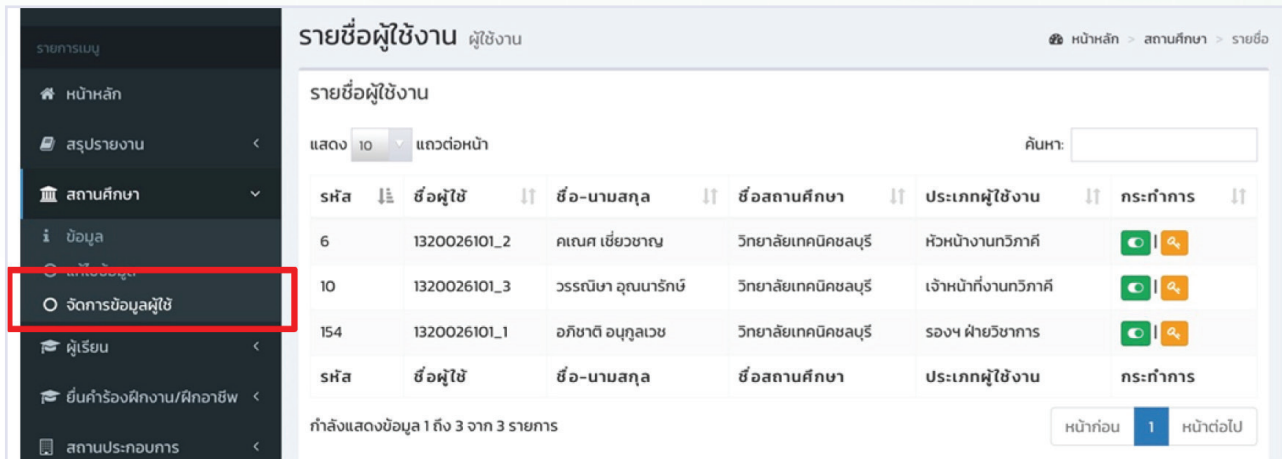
รายการเมนู

หน้าหลัก

สรุปรายงาน

สถานศึกษา

ข้อมูล

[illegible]

จัดการข้อมูลผู้ใช้

ผู้เรียน

ยื่นคำร้องฝึกงาน/ฝึกอาชีพ

สถานประกอบการ

รายชื่อผู้ใช้งาน ผู้ใช้งาน

หน้าหลัก > สถานศึกษา > รายชื่อ

รายชื่อผู้ใช้งาน

แสดง 10 แถวต่อหน้า

ค้นหา:

| รหัส | ชื่อผู้ใช้ | ชื่อ-นามสกุล | ชื่อสถานศึกษา | ประเภทผู้ใช้งาน | กระทำการ |
|---|---|---|---|---|---|
| 6 | 1320026101_2 | คเณศ เชี่ยวชาญ | วิทยาลัยเทคนิคชลบุรี | หัวหน้างานทวิภาคี | \| |
| 10 | 1320026101_3 | วรรณิษา อุณนารักษ์ | วิทยาลัยเทคนิคชลบุรี | เจ้าหน้าที่งานทวิภาคี | \| |
| 154 | 1320026101_1 | อภิชาติ อนุกูลเวช | วิทยาลัยเทคนิคชลบุรี | รองฯ ฝ่ายวิชาการ | \| |
| รหัส | ชื่อผู้ใช้ | ชื่อ-นามสกุล | ชื่อสถานศึกษา | ประเภทผู้ใช้งาน | กระทำการ |

กำลังแสดงข้อมูล 1 ถึง 3 จาก 3 รายการ

หน้าก่อน 1 หน้าต่อไป